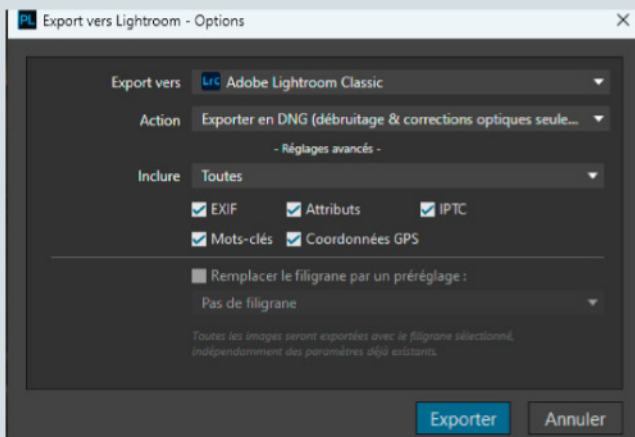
PL Export vers Lightroom - Options

Export vers
Lrc Adobe Lightroom Classic

Action
Exporter en DNG (débruitage & corrections optiques seule...

- Réglages avancés -

Inclure
Toutes

EXIF
Attributs
IPTC
Mots-clés
Coordonnées GPS

Remplacer le filigrane par un préréglage :
Pas de filigrane

Toutes les images seront exportées avec le filigrane sélectionné, indépendamment des paramètres déjà existants.

Exporter
Annuler